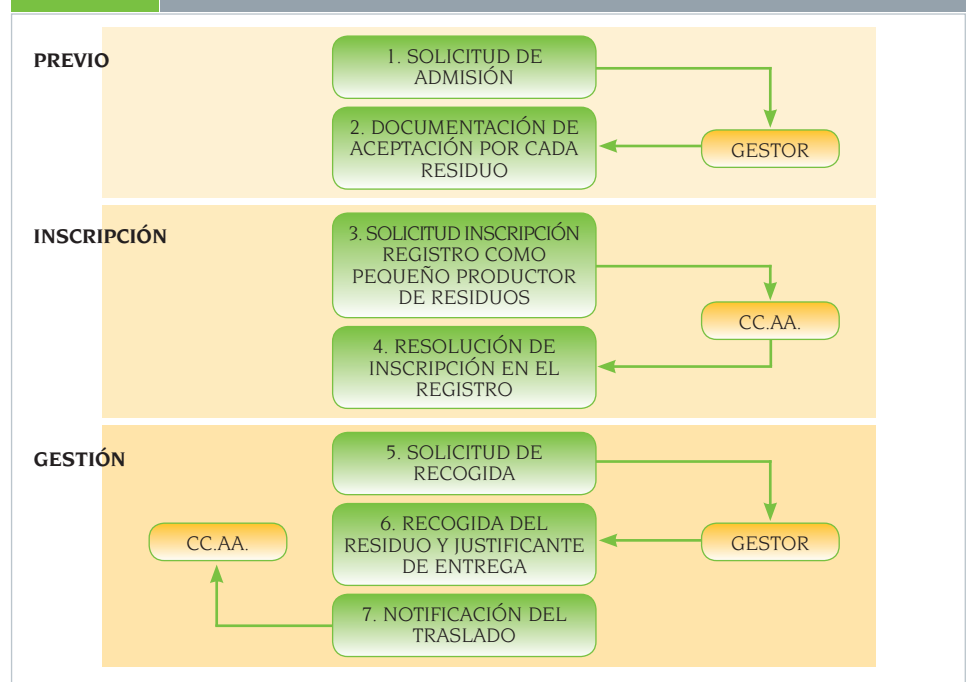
PREVIO

1. SOLICITUD DE ADMISIÓN

GESTOR

2. DOCUMENTACIÓN DE ACEPTACIÓN POR CADA RESIDUO

INSCRIPCIÓN

3. SOLICITUD INSCRIPCIÓN REGISTRO COMO PEQUEÑO PRODUCTOR DE RESIDUOS

CC.AA.

4. RESOLUCIÓN DE INSCRIPCIÓN EN EL REGISTRO

GESTIÓN

5. SOLICITUD DE RECOGIDA

GESTOR

6. RECOGIDA DEL RESIDUO Y JUSTIFICANTE DE ENTREGA

CC.AA.

7. NOTIFICACIÓN DEL TRASLADO